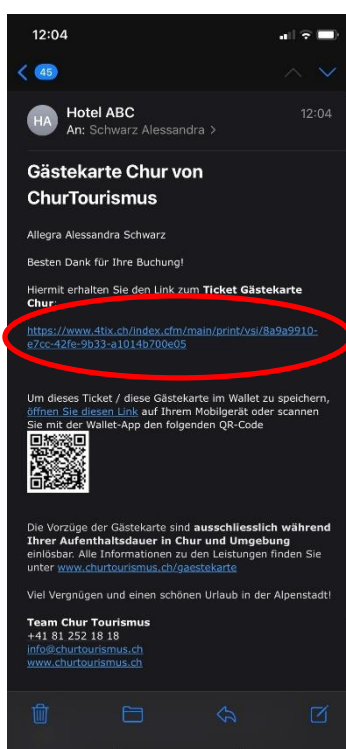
12:04

45

HA Hotel ABC
An: Schwarz Alessandra >
12:04

Gästekarte Chur von ChurTourismus

Allegra Alessandra Schwarz

Besten Dank für Ihre Buchung!

Hiermit erhalten Sie den Link zum **Ticket Gästekarte Chur**:

https://www.4tix.ch/index.cfm/main/print/vsi/8a9a9910-e7cc-42fe-9b33-a1014b700e05

Um dieses Ticket / diese Gästekarte im Wallet zu speichern, öffnen Sie diesen Link auf Ihrem Mobilgerät oder scannen Sie mit der Wallet-App den folgenden QR-Code

Die Vorzüge der Gästekarte sind **ausschliesslich während Ihrer Aufenthaltsdauer in Chur und Umgebung** einlösbar. Alle Informationen zu den Leistungen finden Sie unter www.churtourismus.ch/gaestekarte

Viel Vergnügen und einen schönen Urlaub in der Alpenstadt!

**Team Chur Tourismus**
+41 81 252 18 18
info@churtourismus.ch
www.churtourismus.ch